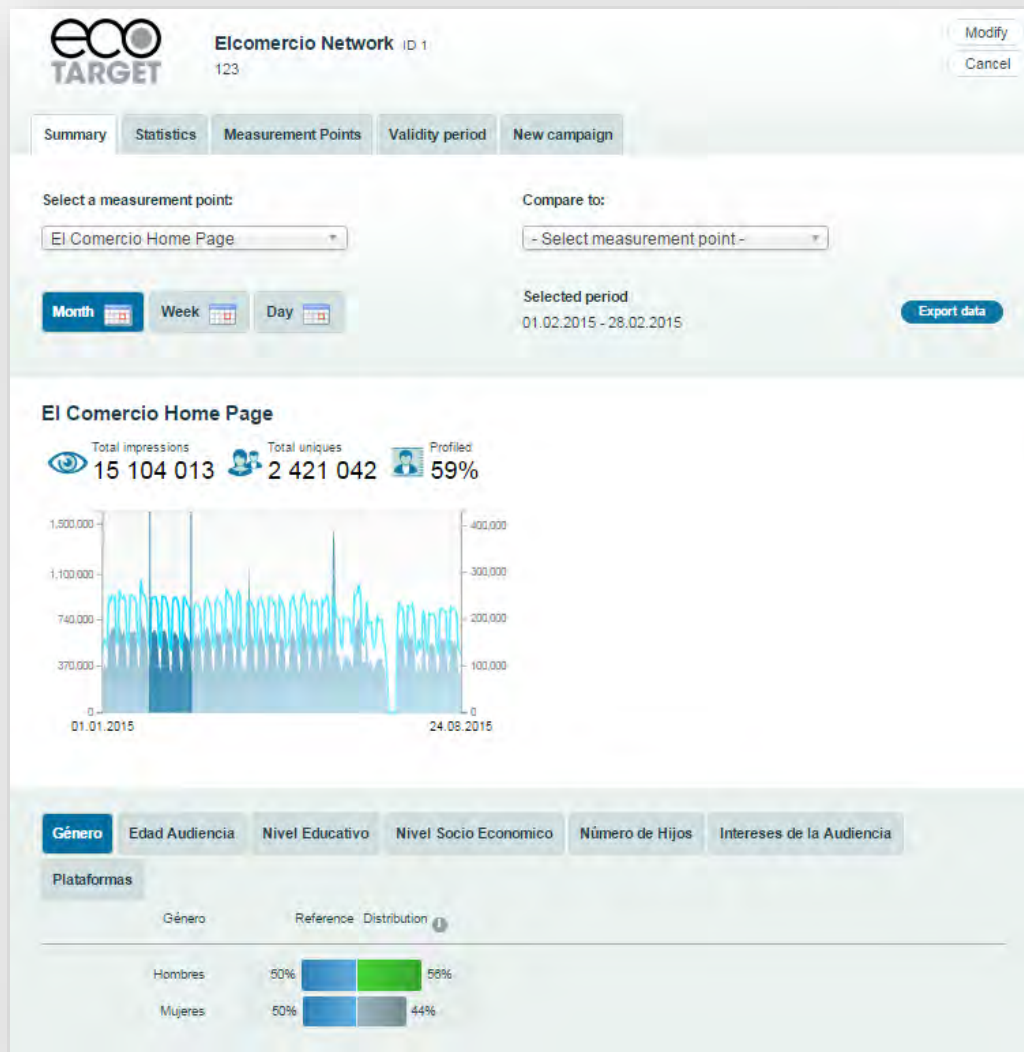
eco TARGET

Elcomercio Network ID 1
123

Modify
Cancel

Summary | Statistics | Measurement Points | Validity period | New campaign

Select a measurement point:
El Comercio Home Page

Compare to:
- Select measurement point -

Month | Week | Day

Selected period
01.02.2015 - 28.02.2015

Export data

El Comercio Home Page

Total impressions
15 104 013

Total uniques
2 421 042

Profiled
59%

1,500,000
1,100,000
740,000
370,000
0

400,000
300,000
200,000
100,000
0

01.01.2015
24.08.2015

Género | Edad Audiencia | Nivel Educativo | Nivel Socio Economico | Número de Hijos | Intereses de la Audiencia | Plataformas

| Género | Reference | Distribution |
|---|---|---|
| Hombres | 50% | 56% |
| Mujeres | 50% | 44% |